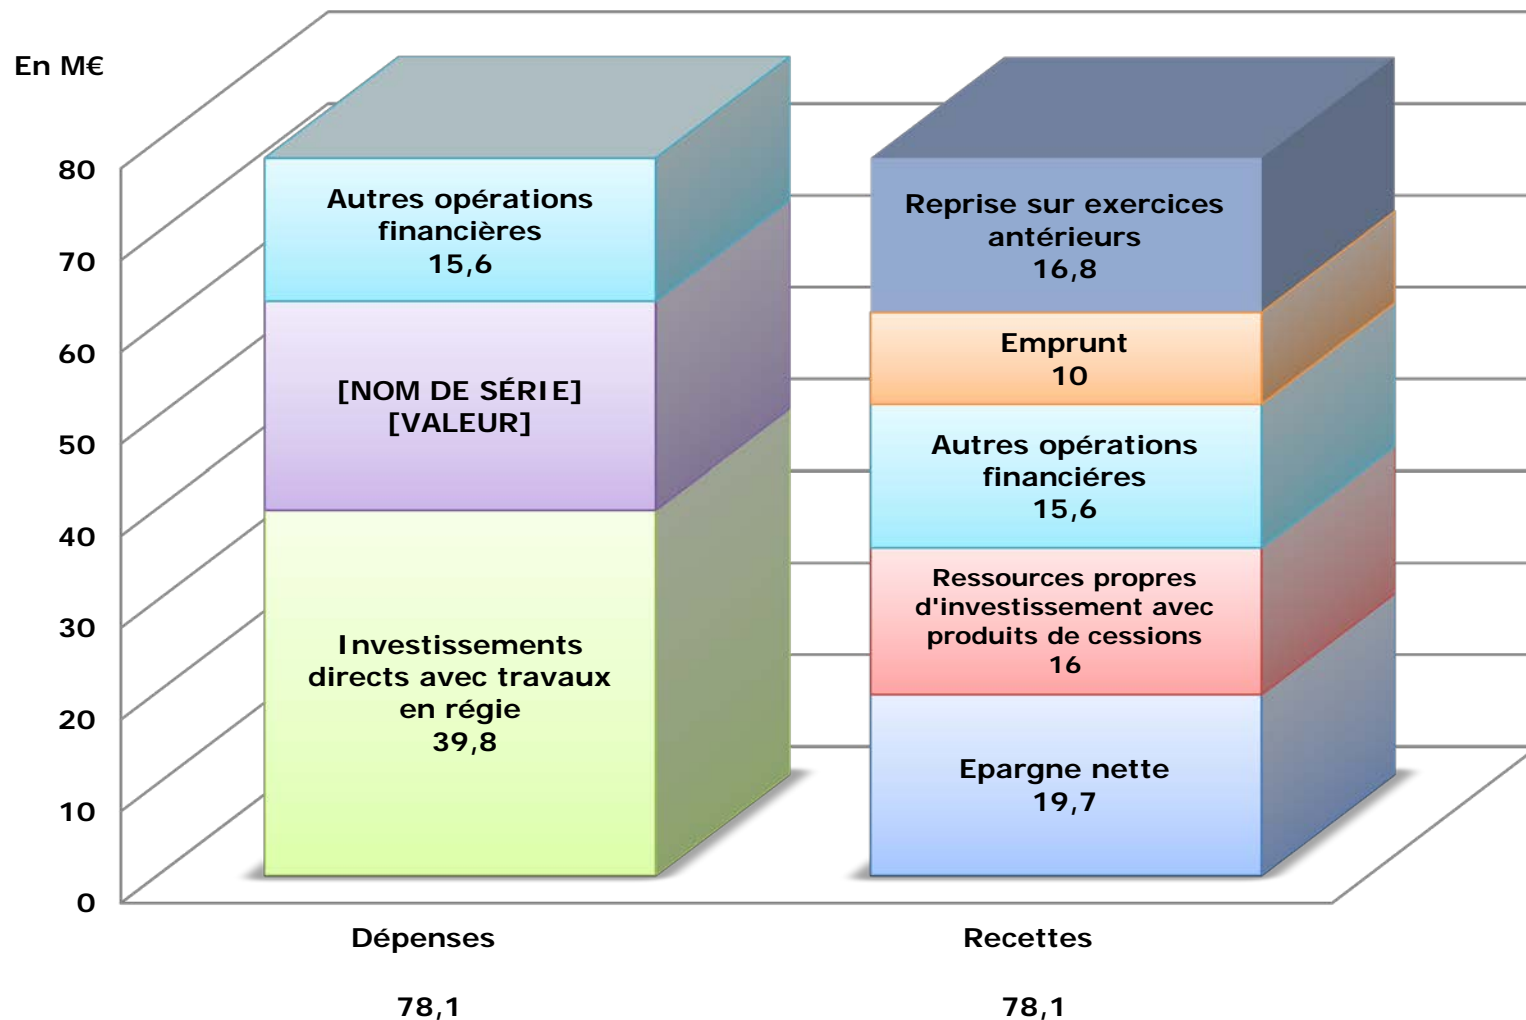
En M€

80
70
60
50
40
30
20
10
0

Autres opérations financières
15,6

[NOM DE SÉRIE]
[VALEUR]

Investissements directs avec travaux en régie
39,8

Reprise sur exercices antérieurs
16,8

Emprunt
10

Autres opérations financiéres
15,6

Ressources propres d'investissement avec produits de cessions
16

Epargne nette
19,7

Dépenses

Recettes

78,1

78,1